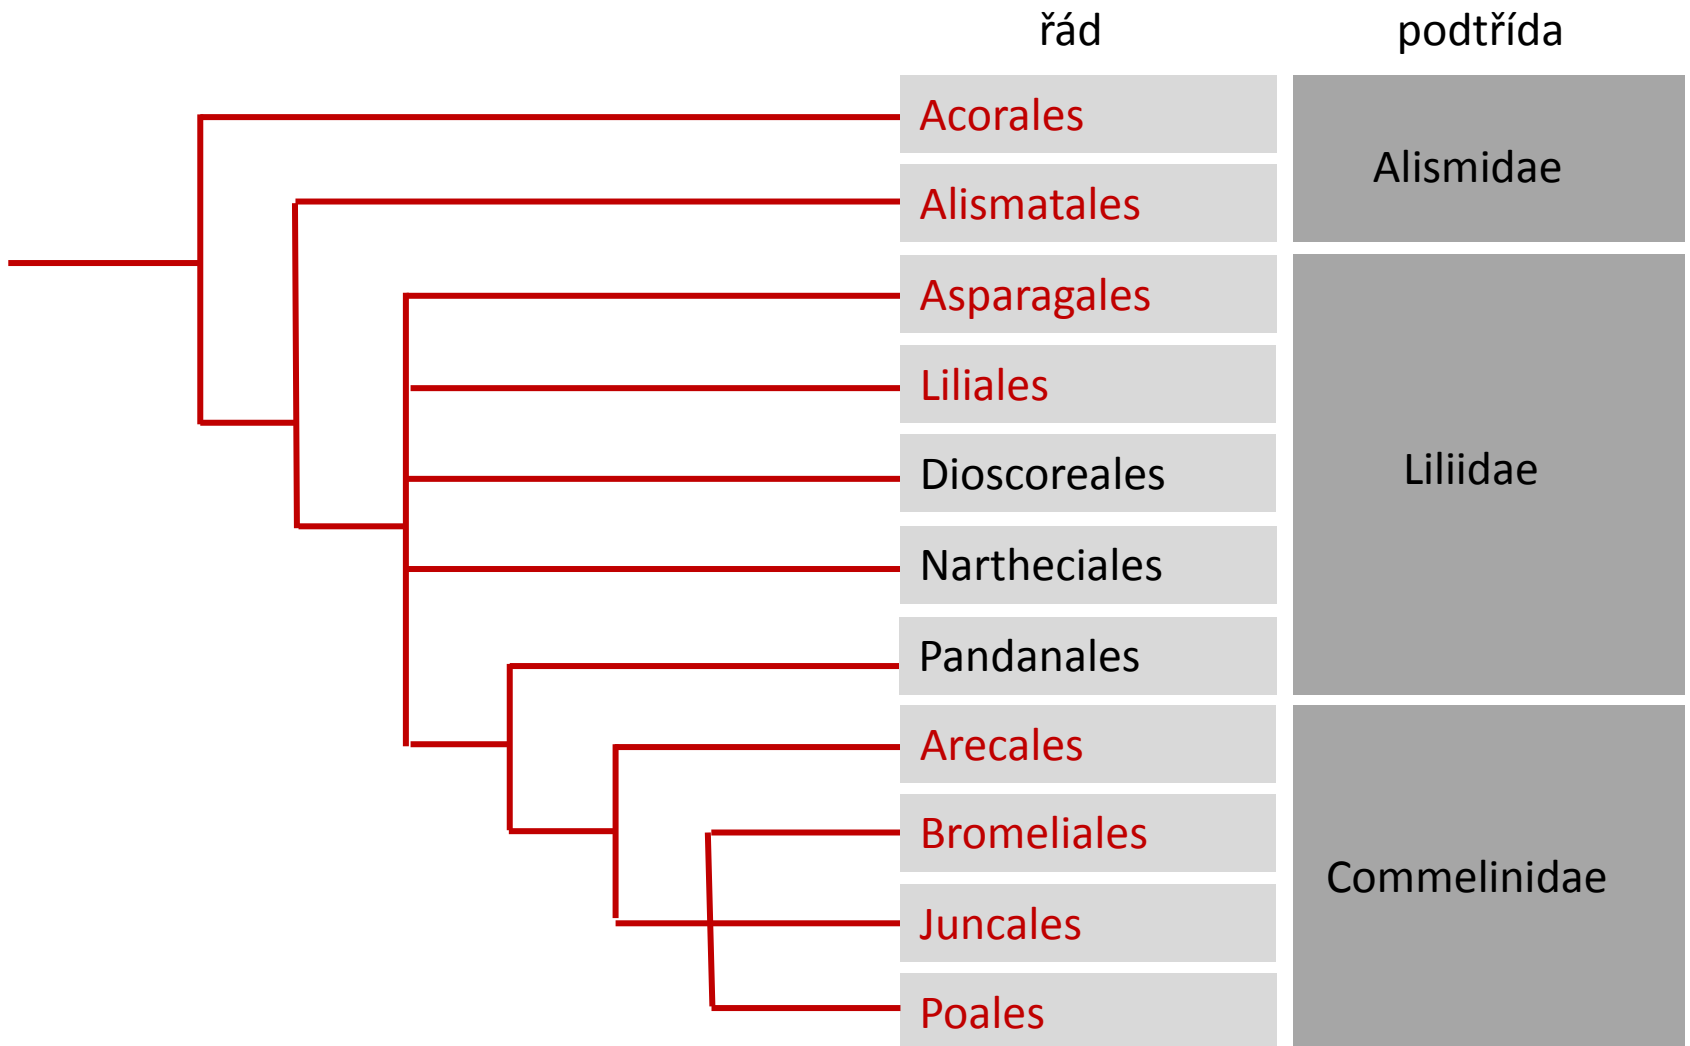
| řád | podtřída |
|---|---|
| Acorales | Alismidae |
| Alismatales | Alismidae |
| Asparagales | Liliidae |
| Liliales | Liliidae |
| Dioscoreales | Liliidae |
| Nartheciales | Liliidae |
| Pandanales | Liliidae |
| Arecales | Commelinidae |
| Bromeliales | Commelinidae |
| Juncales | Commelinidae |
| Poales | Commelinidae |